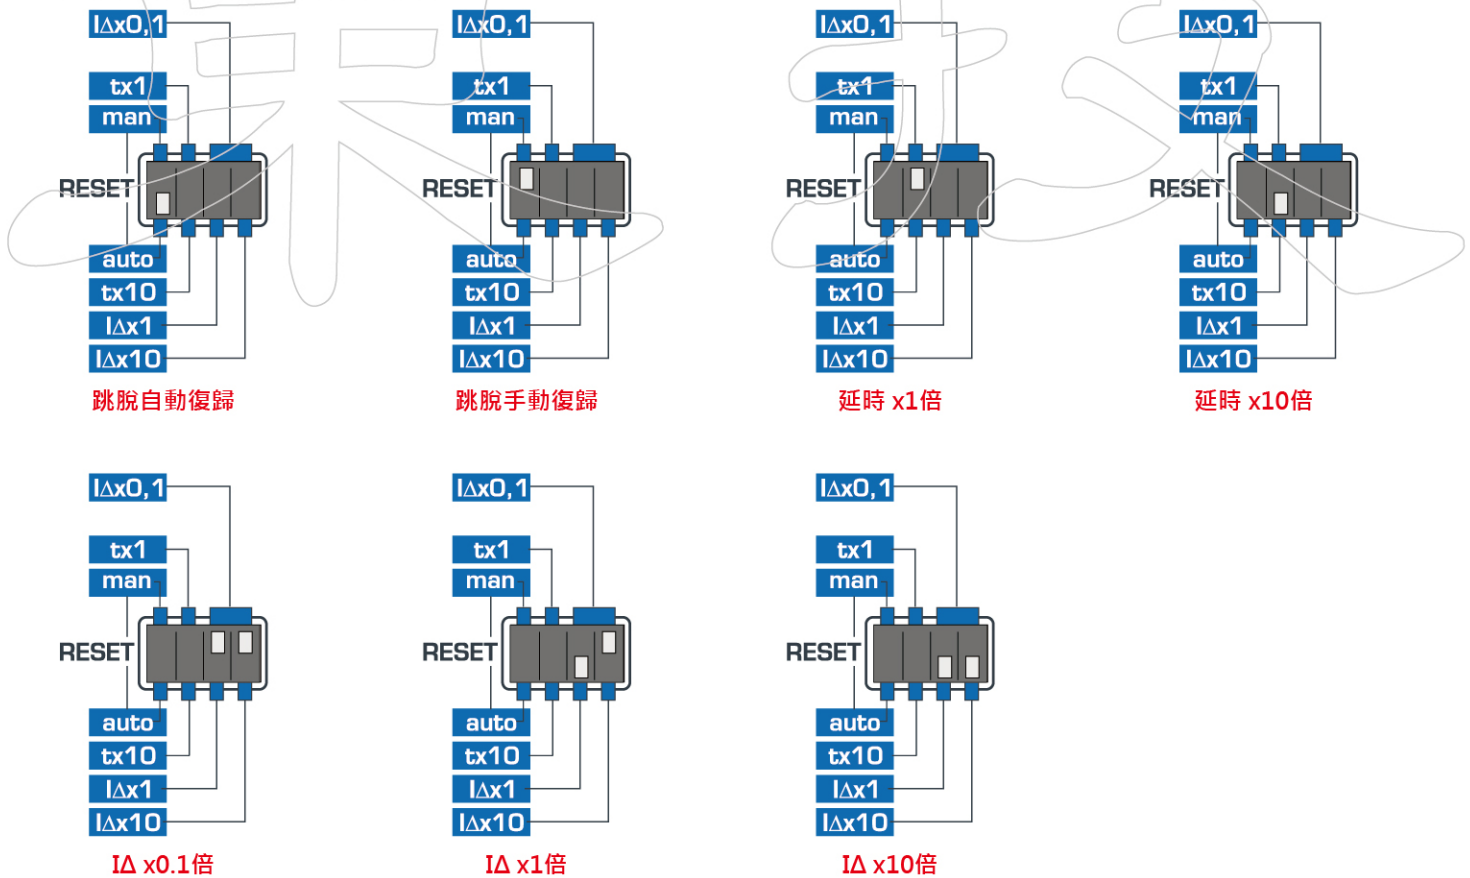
IΔx0,1
tx1
man
RESET
auto
tx10
IΔx1
IΔx10
跳脫自動復歸

IΔx0,1
tx1
man
RESET
auto
tx10
IΔx1
IΔx10
跳脫手動復歸

IΔx0,1
tx1
man
RESET
auto
tx10
IΔx1
IΔx10
延時 x1倍

IΔx0,1
tx1
man
RESET
auto
tx10
IΔx1
IΔx10
延時 x10倍

IΔx0,1
tx1
man
RESET
auto
tx10
IΔx1
IΔx10
IΔ x0.1倍

IΔx0,1
tx1
man
RESET
auto
tx10
IΔx1
IΔx10
IΔ x1倍

IΔx0,1
tx1
man
RESET
auto
tx10
IΔx1
IΔx10
IΔ x10倍